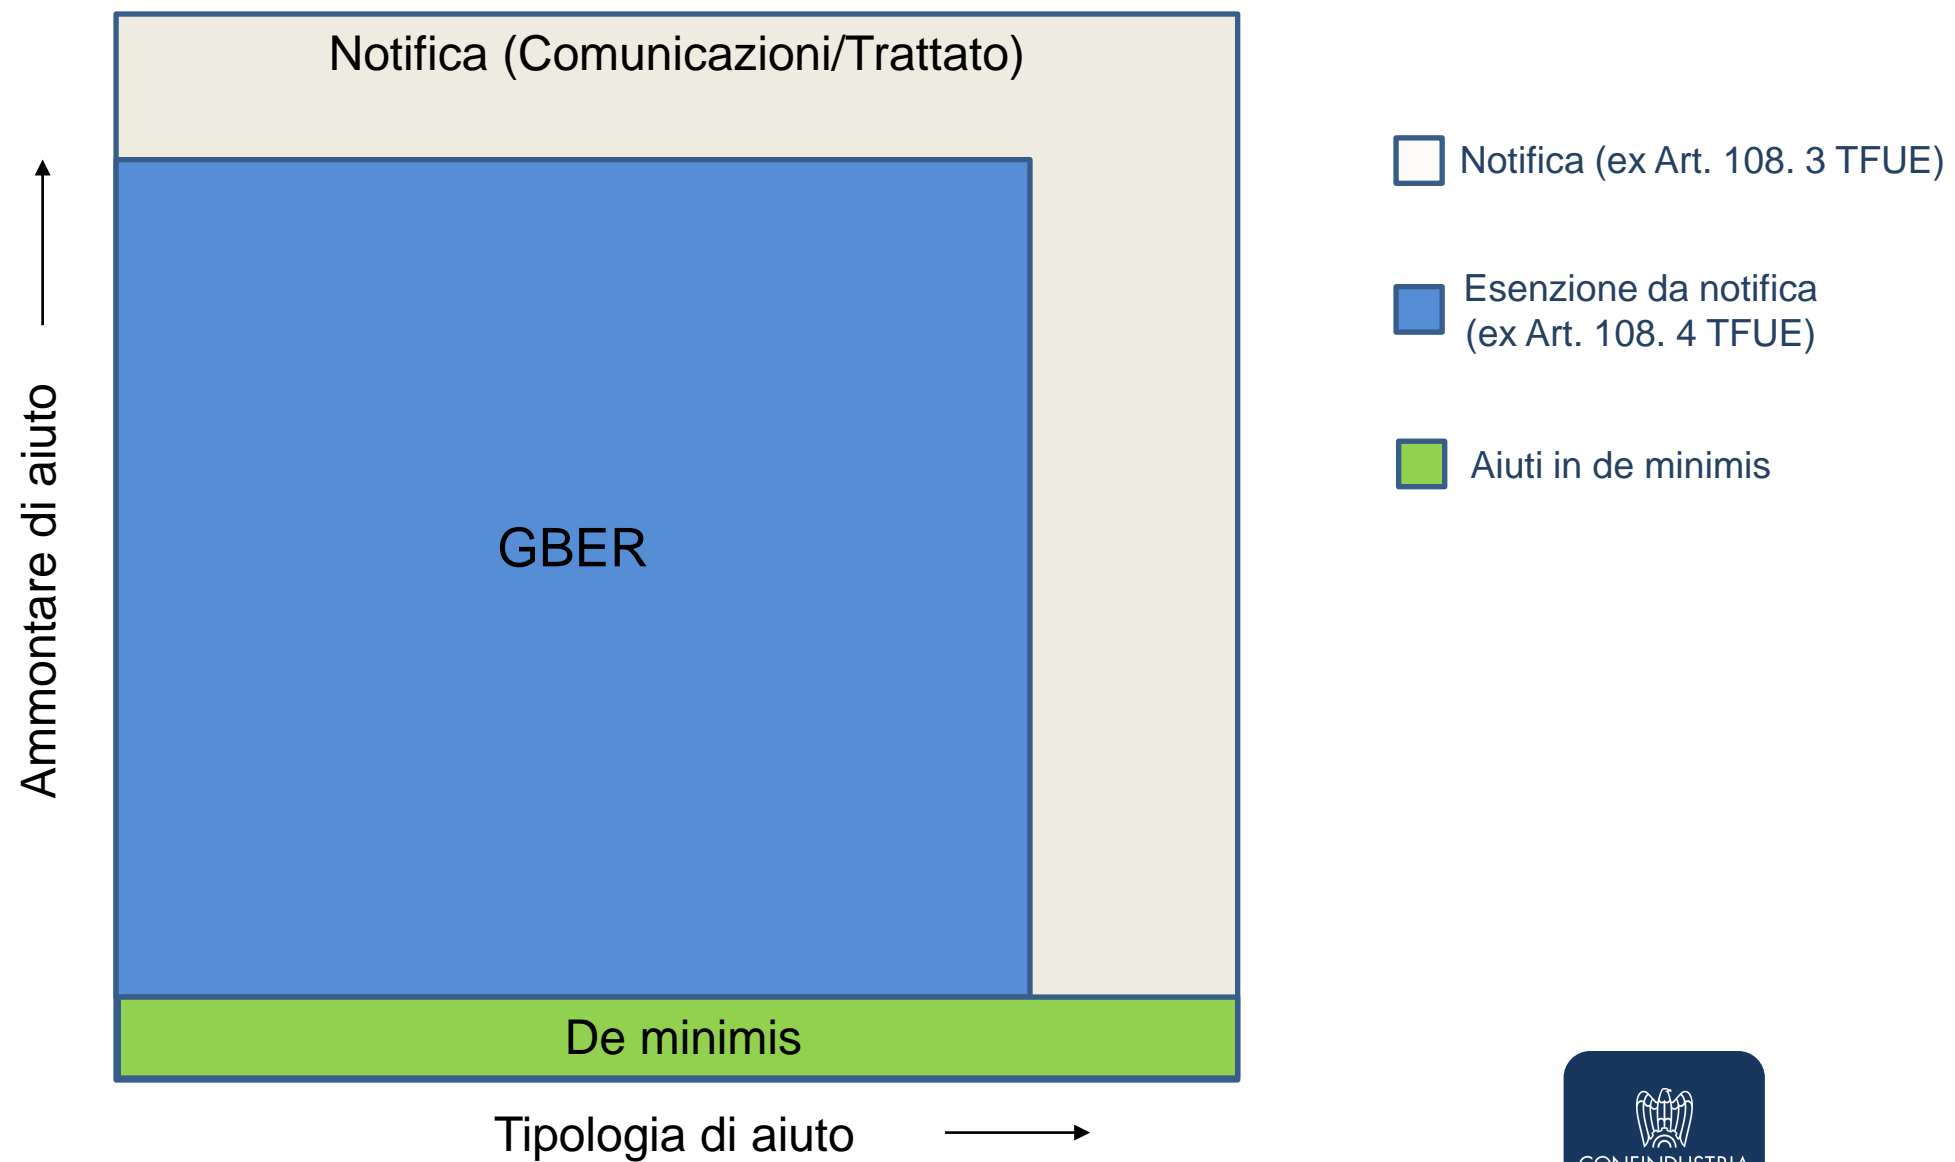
Notifica (Comunicazioni/Trattato)

Ammontare di aiuto

GBER

De minimis

Tipologia di aiuto

Notifica (ex Art. 108. 3 TFUE)

Esenzione da notifica (ex Art. 108. 4 TFUE)

Aiuti in de minimis

CONFINDUSTRIA